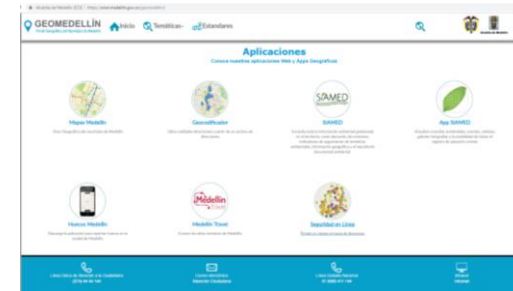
GEOMEDELLÍN Inicio Temáticas Estándares

Aplicaciones
Conoce nuestras aplicaciones Web y Apps Geográficas

Mapas Medellín
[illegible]

Geocodificador
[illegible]

SIAMED
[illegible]

App SIAMED
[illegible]

Huecos Medellín
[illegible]

Medellín Travel
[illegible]

Seguridad en Línea
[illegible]

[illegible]

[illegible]

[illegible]

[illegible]